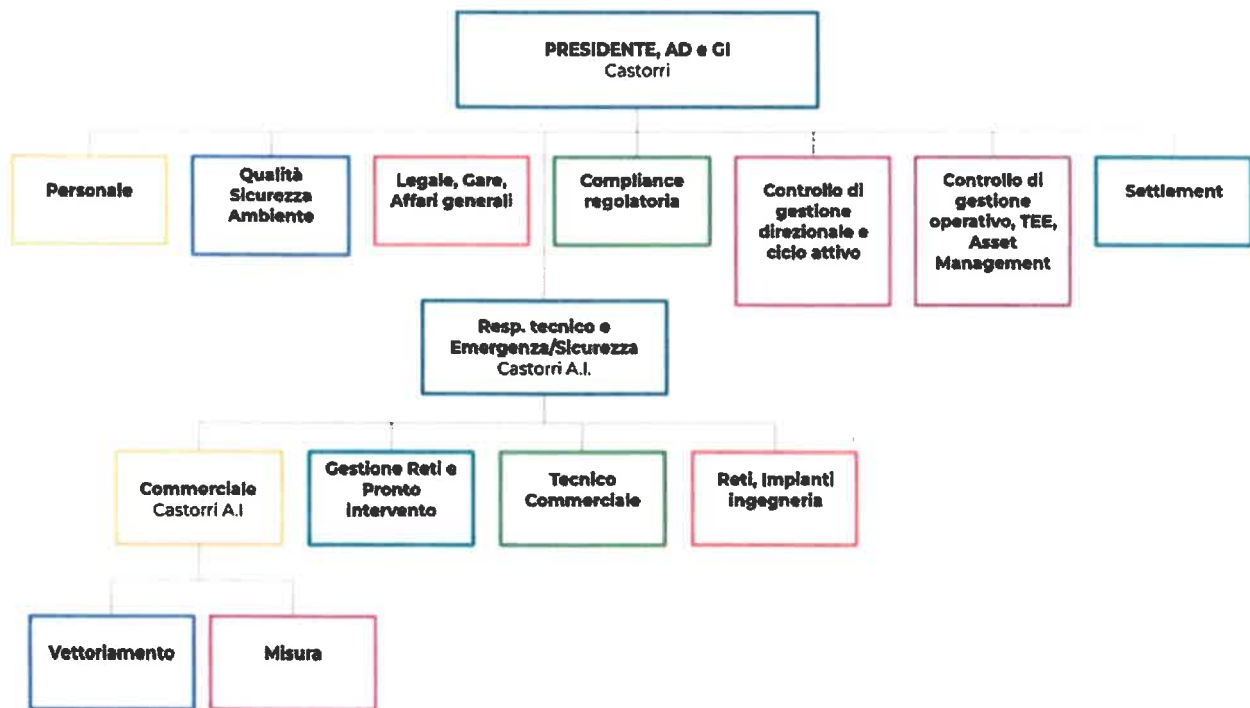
PRESIDENTE, AD e GI
Castorri

Personale

Qualità Sicurezza Ambiente

Legale, Gare, Affari generali

Compliance regolatoria

Controllo di gestione direzionale e ciclo attivo

Controllo di gestione operativo, TEE, Asset Management

Settlement

Resp. tecnico e Emergenza/Sicurezza
Castorri A.I.

Commerciale
Castorri A.I

Gestione Reti e Pronto Intervento

Tecnico Commerciale

Reti, Impianti ingegneria

Vettoriamento

Misura